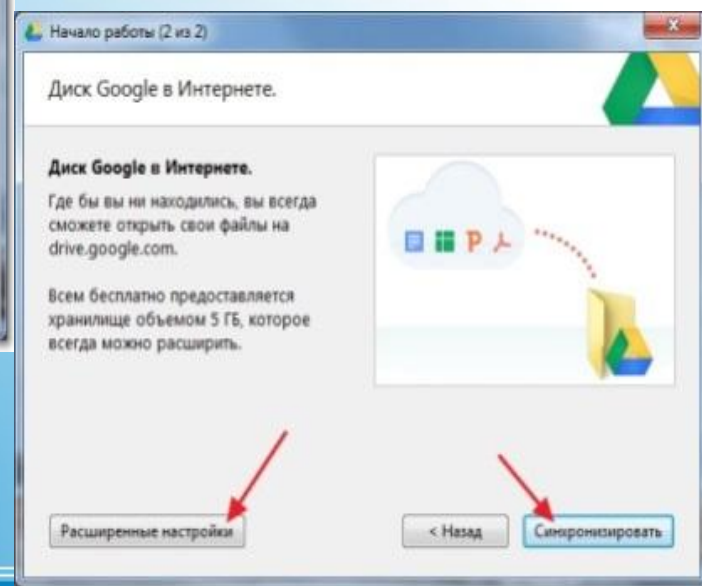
Начало работы (2 из 2)

Диск Google в Интернете.

Диск Google в Интернете.

Где бы вы ни находились, вы всегда сможете открыть свои файлы на drive.google.com.

Всем бесплатно предоставляется хранилище объемом 5 ГБ, которое всегда можно расширить.

Расширенные настройки

< Назад

Синхронизировать